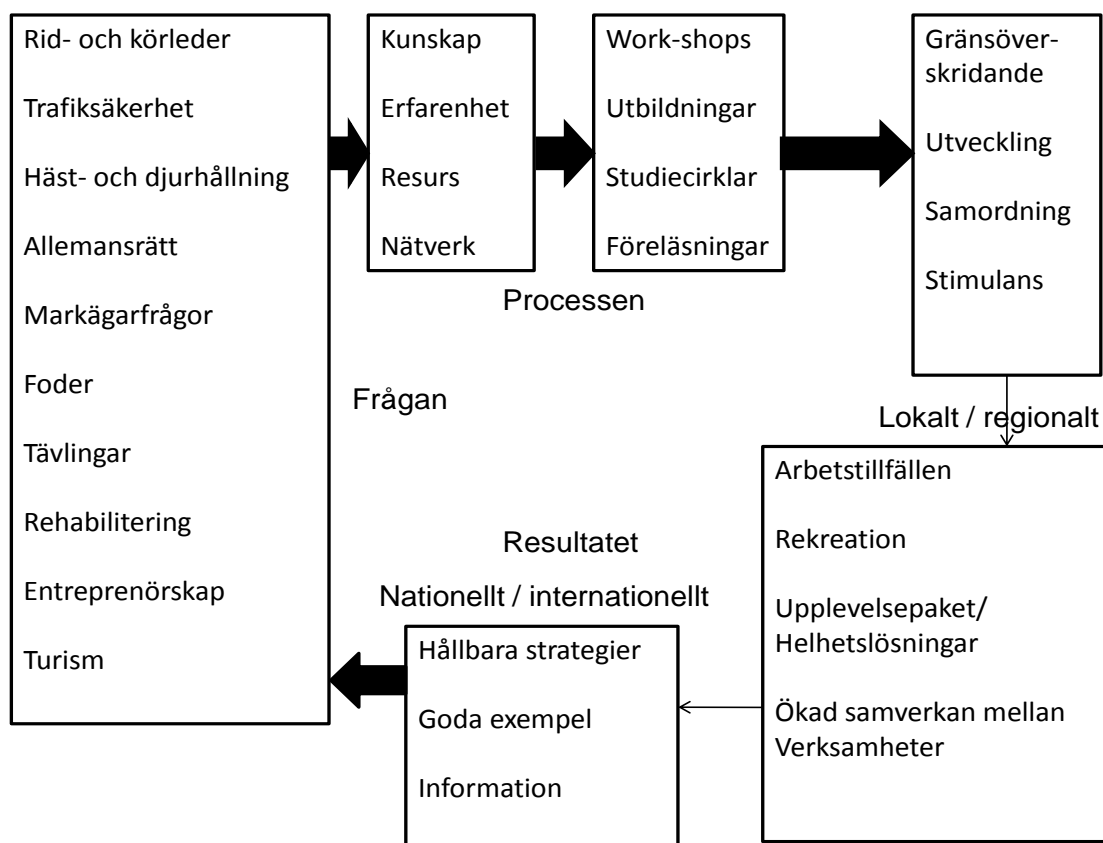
Rid- och körleder

Trafiksäkerhet

Häst- och djurhållning

Allemansrätt

Markägarfrågor

Foder

Tävlingar

Rehabilitering

Entreprenörskap

Turism

Frågan

Kunskap

Erfarenhet

Resurs

Nätverk

Work-shops

Utbildningar

Studiecirklar

Föreläsningar

Processen

Gränsöverskridande

Utveckling

Samordning

Stimulans

Lokalt / regionalt

Arbetstillfällen

Rekreation

Upplevelsepaket/ Helhetslösningar

Ökad samverkan mellan Verksamheter

Resultatet

Nationellt / internationellt

Hållbara strategier

Goda exempel

Information